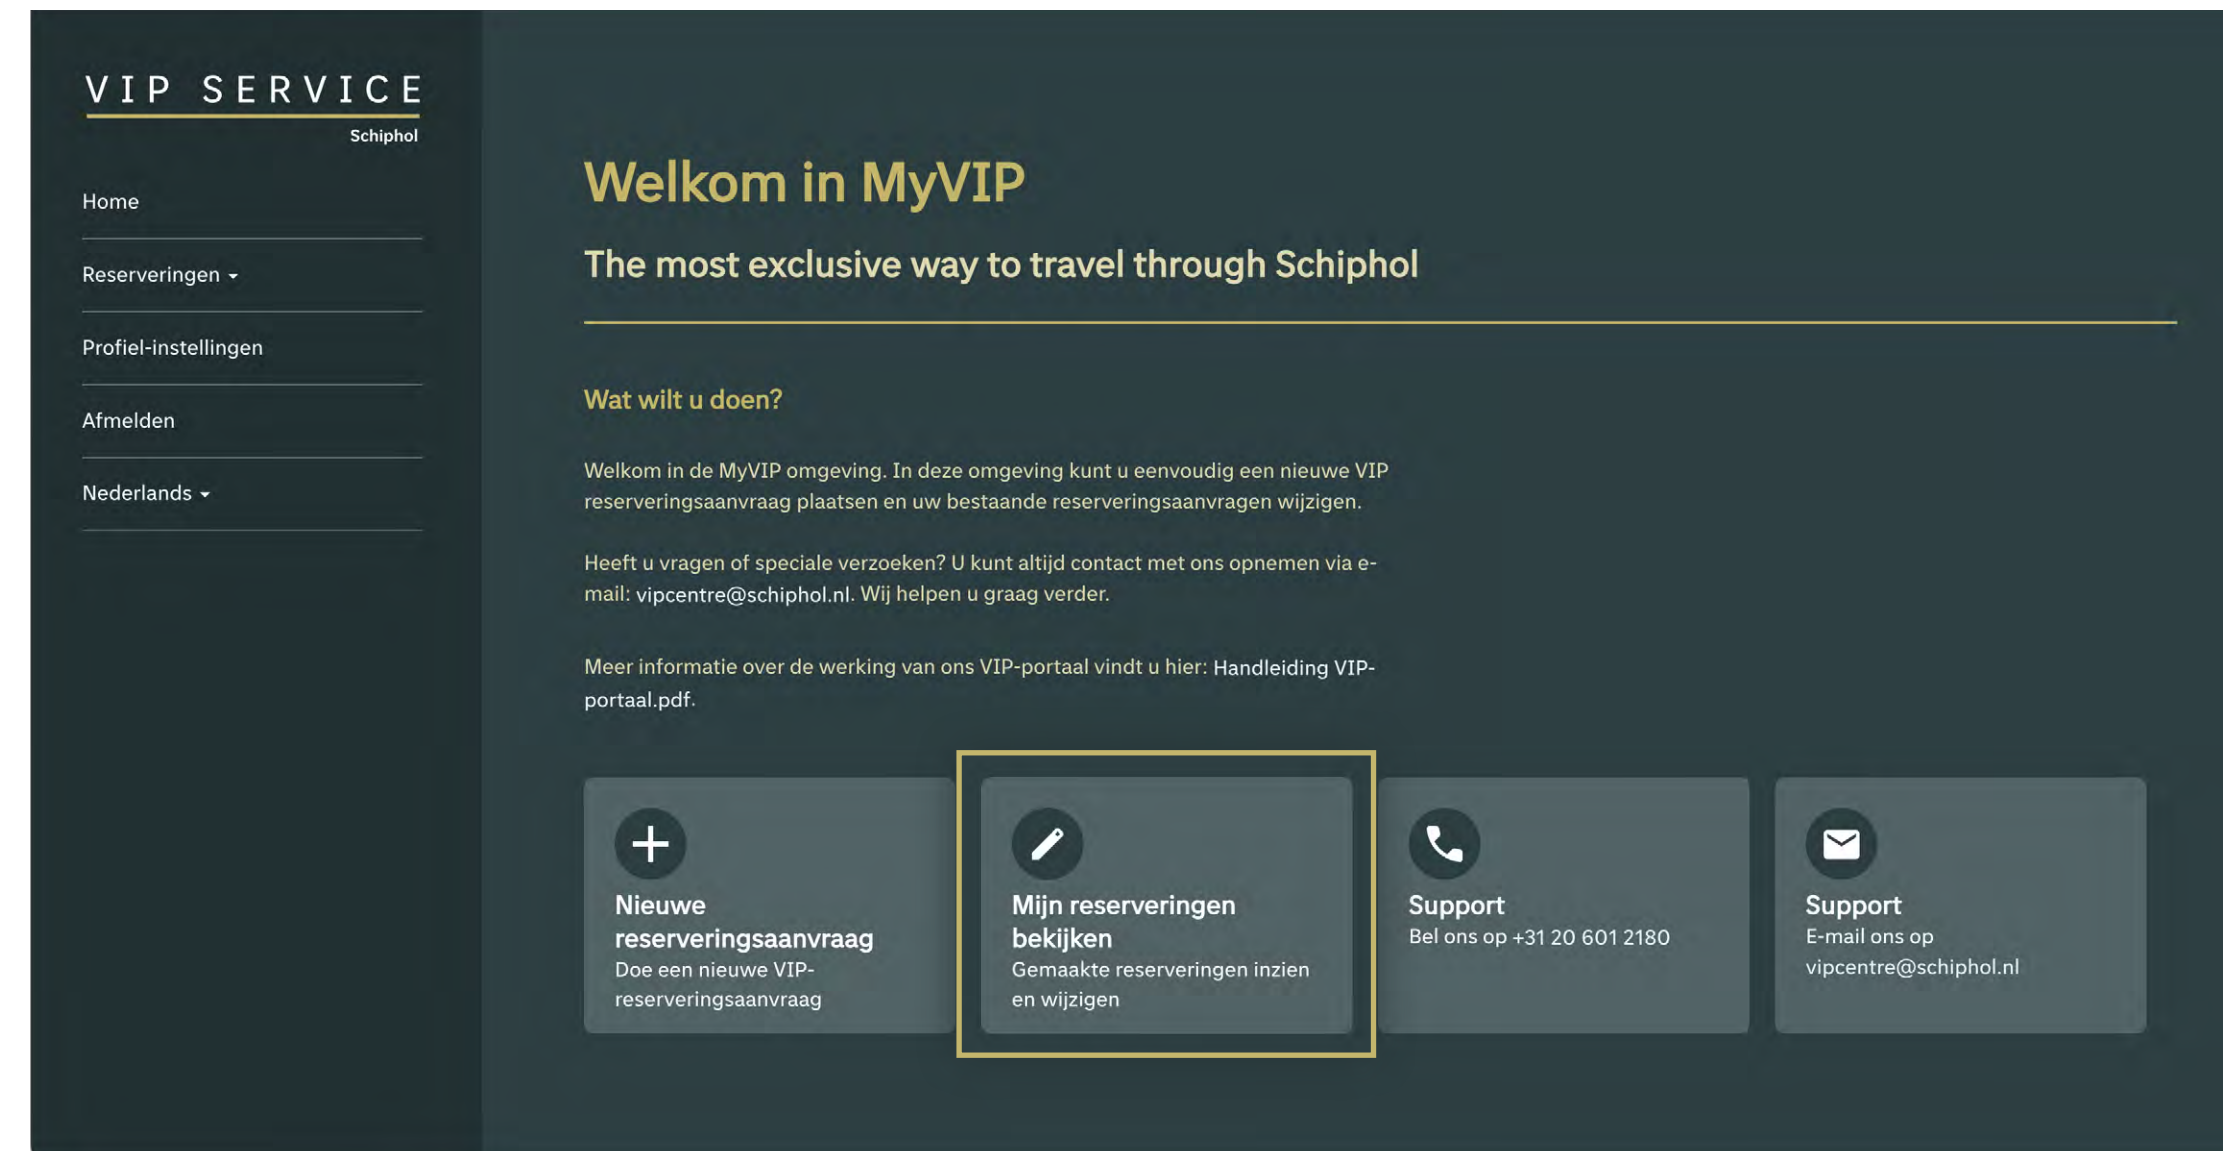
VIP SERVICE
Schiphol

Home

Reserveringen

Profiel-instellingen

Afmelden

Nederlands

Welkom in MyVIP

The most exclusive way to travel through Schiphol

Wat wilt u doen?

Welkom in de MyVIP omgeving. In deze omgeving kunt u eenvoudig een nieuwe VIP reserveringsaanvraag plaatsen en uw bestaande reserveringsaanvragen wijzigen.

Heeft u vragen of speciale verzoeken? U kunt altijd contact met ons opnemen via e-mail: vipcentre@schiphol.nl. Wij helpen u graag verder.

Meer informatie over de werking van ons VIP-portaal vindt u hier: Handleiding VIP-portaal.pdf.

Nieuwe reserveringsaanvraag
Doe een nieuwe VIP-reserveringsaanvraag

Mijn reserveringen bekijken
Gemaakte reserveringen inzien en wijzigen

Support
Bel ons op +31 20 601 2180

Support
E-mail ons op vipcentre@schiphol.nl